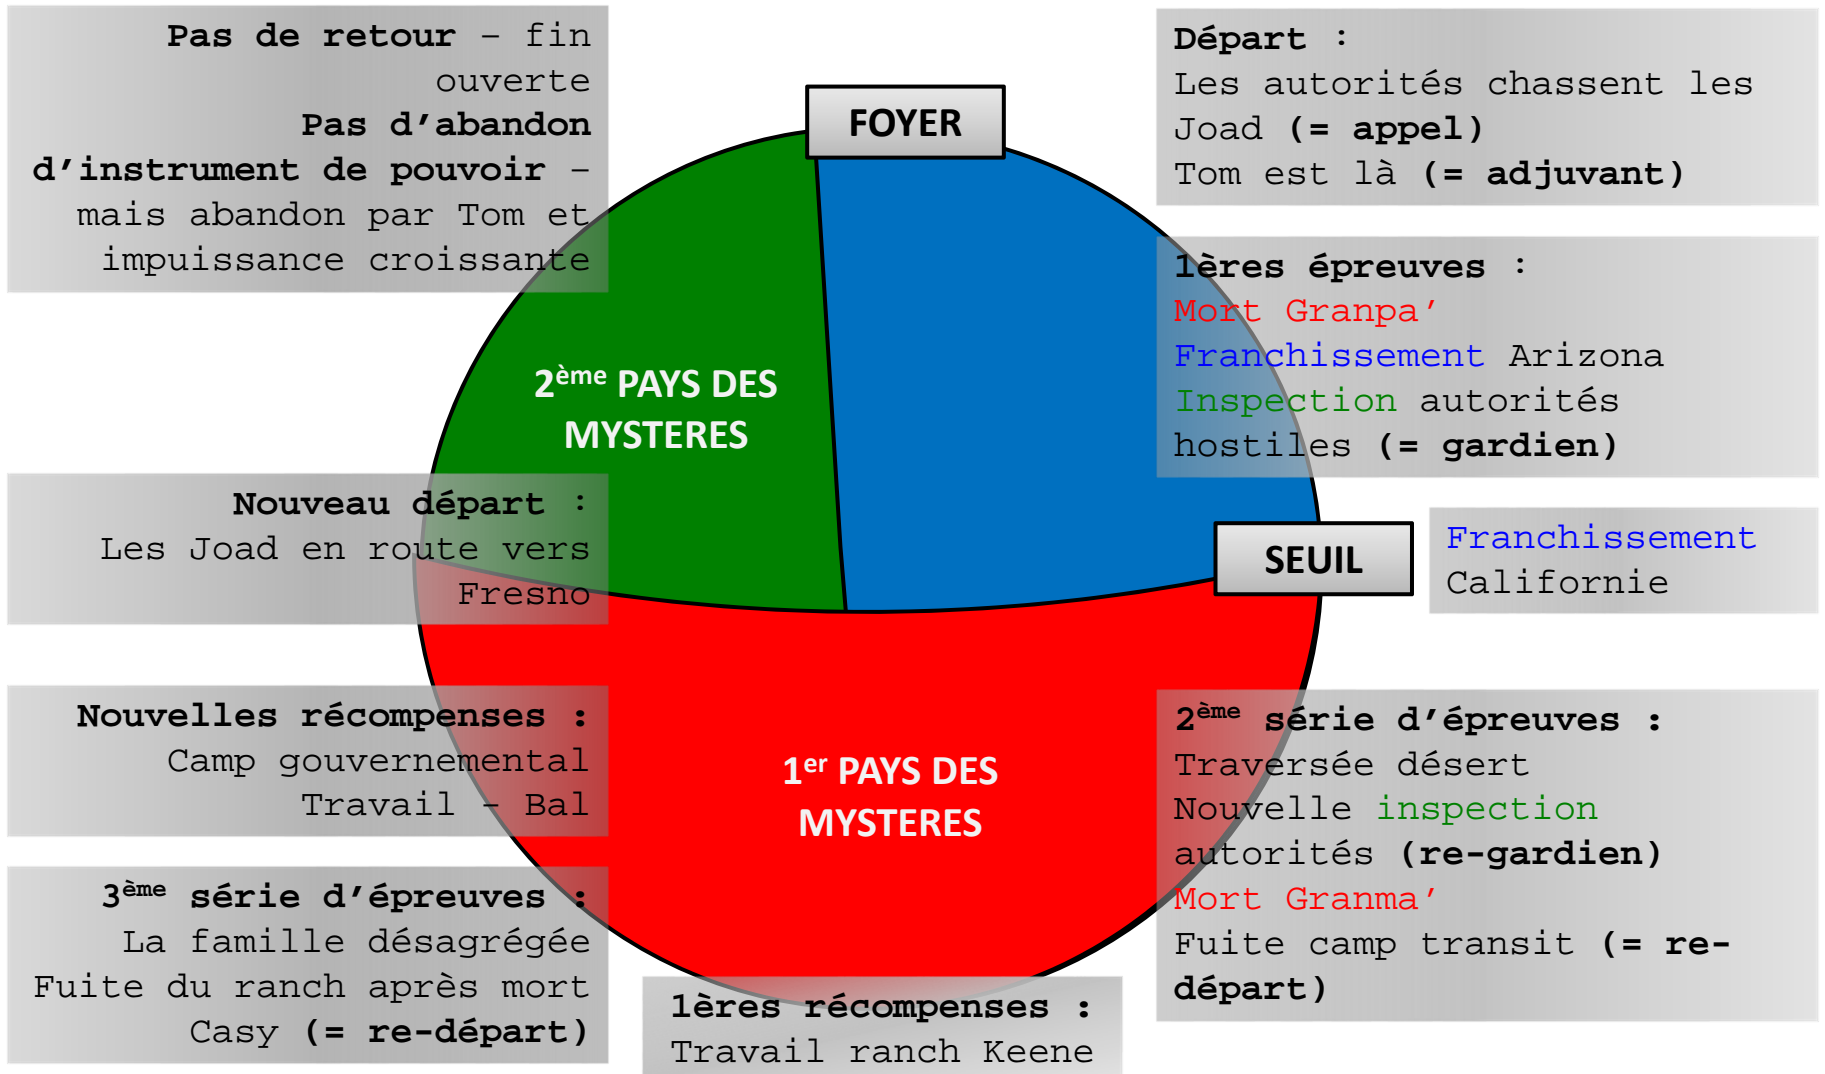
Pas de retour – fin ouverte
Pas d'abandon d'instrument de pouvoir – mais abandon par Tom et impuissance croissante

FOYER

Départ :
Les autorités chassent les Joad (= appel)
Tom est là (= adjuvant)

1ères épreuves :
Mort Granpa'
Franchissement Arizona
Inspection autorités hostiles (= gardien)

2$^{ème}$ PAYS DES MYSTERES

Nouveau départ :
Les Joad en route vers Fresno

SEUIL

Franchissement Californie

Nouvelles récompenses :
Camp gouvernemental
Travail – Bal

1$^{er}$ PAYS DES MYSTERES

2$^{ème}$ série d'épreuves :
Traversée désert
Nouvelle inspection autorités (re-gardien)
Mort Granma'
Fuite camp transit (= re-départ)

3$^{ème}$ série d'épreuves :
La famille désagrégée
Fuite du ranch après mort Casy (= re-départ)

1ères récompenses :
Travail ranch Keene